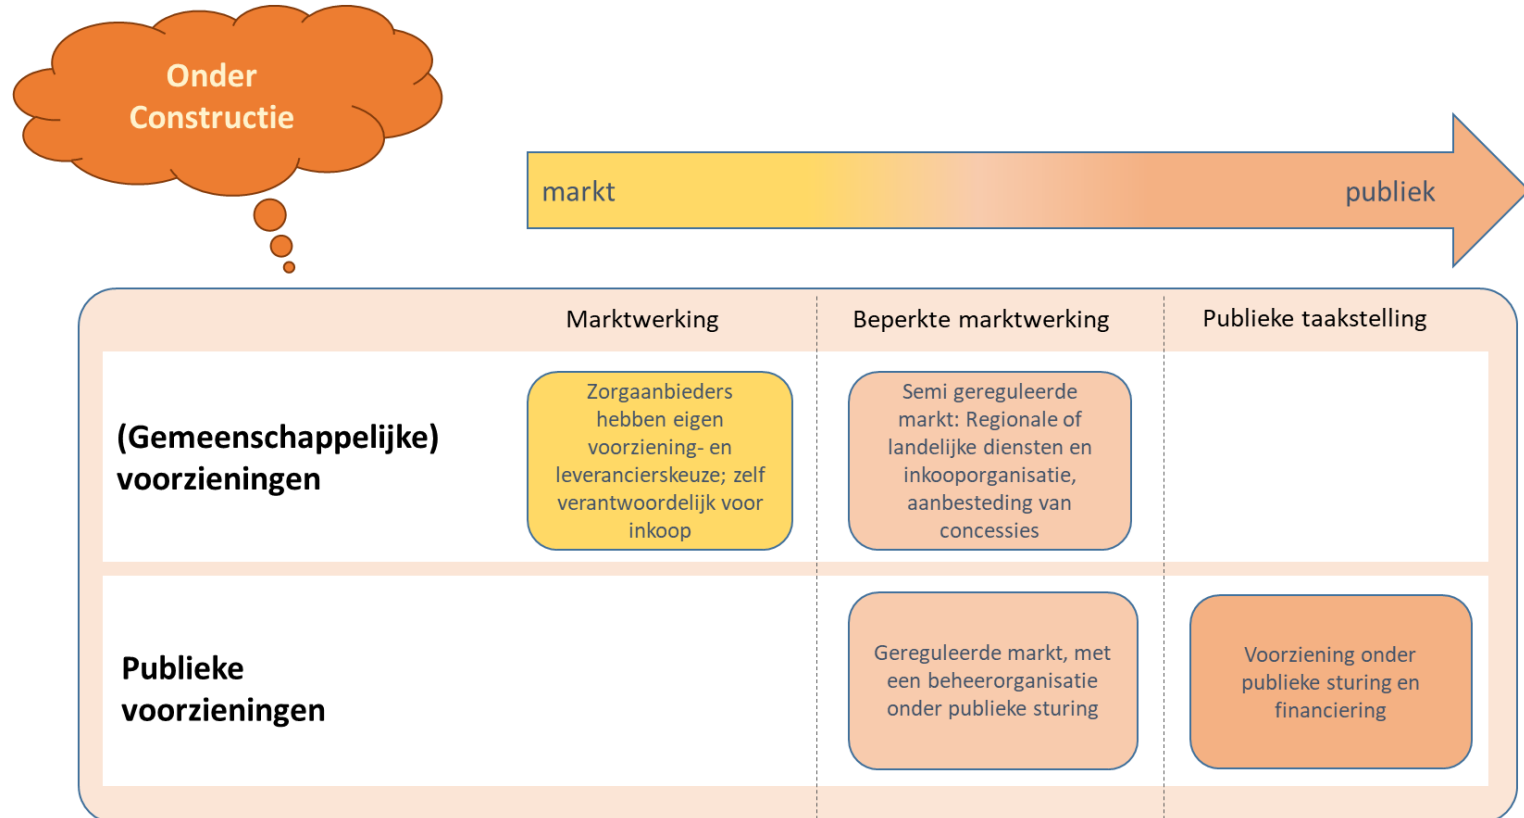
Onder Constructie

markt

publiek

| | Marktwerking | Beperkte marktwerking | Publieke taakstelling |
|---|---|---|---|
| (Gemeenschappelijke) voorzieningen | Zorgaanbieders hebben eigen voorziening- en leverancierskeuze; zelf verantwoordelijk voor inkoop | Semi gereguleerde markt: Regionale of landelijke diensten en inkooporganisatie, aanbesteding van concessies | |
| Publieke voorzieningen | | Gereguleerde markt, met een beheerorganisatie onder publieke sturing | Voorziening onder publieke sturing en financiering |